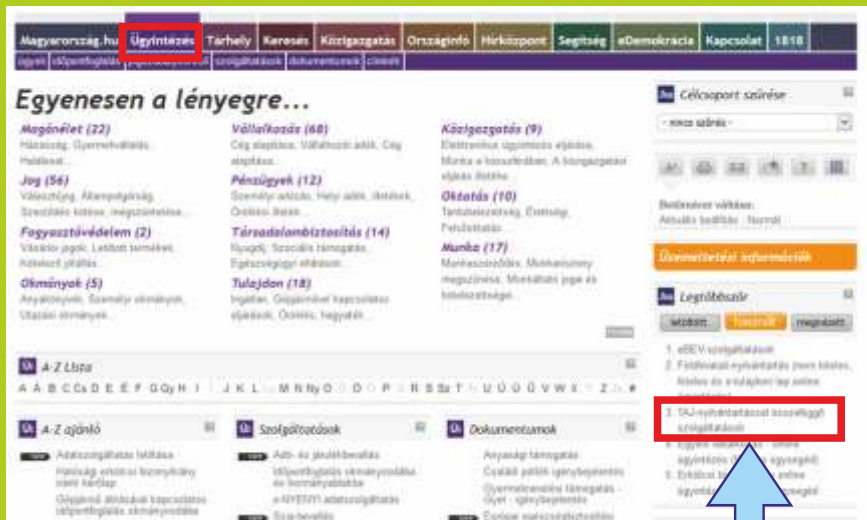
Magyarország.hu | Ügyintézés | Tárhely | Keresés | Közigazgatás | Országinfó | Hírközpont | Segítség | eDemokrácia | Kapcsolat | 1818

ügyek | időpontfoglalás | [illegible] | szolgáltatások | dokumentumok | címek

Egyenesen a lényegre...

Magánélet (22)
Házasság, Gyermekvállalás, Haláleset...

Jog (56)
Választójog, Állampolgárság, Szerződés kötése, megszüntetése...

Fogyasztóvédelem (2)
Vásárlói jogok, Letiltott termékek, Kötelező jótállás...

Okmányok (5)
Anyakönyvek, Személyi okmányok, Utazási okmányok...

Vállalkozás (68)
Cég alapítása, Vállalkozói adók, Cég alapítása...

Pénzügyek (12)
Személyi adózás, Helyi adók, illetékek, Öröklési illeték...

Társadalombiztosítás (14)
Nyugdíj, Szociális támogatás, Egészségügyi ellátások...

Tulajdon (18)
Ingatlan, Gépjárművel kapcsolatos eljárások, Öröklés, hagyaték...

Közigazgatás (9)
Elektronikus ügyintézés eljárása, Munka a közszférában, A közigazgatási eljárás illetéke...

Oktatás (10)
Tankötelezettség, Érettségi, Felsőoktatás...

Munka (17)
Munkaszerződés, Munkaviszony megszűnése, Munkáltató joga és kötelezettségei...

Célcsoport szűrése
- nincs szűrés -

Betűméret váltása:
Aktuális beállítás : Normál

Üzemeltetési információk

Legtöbbször
előzőleg | havonta | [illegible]

1. eSEV szolgáltatások
2. Földhivatali nyilvántartás (nem hiteles, hiteles és e-tulajdoni lap online szolgáltatás)
3. TAJ-nyilvántartással kapcsolatos szolgáltatások
4. Egyéni vállalkozás - online ügyintézés ([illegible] ügyvezető)
5. Erkölcsi bizonyítvány online ügyintézés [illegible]

A-Z Lista
A Á B C Cs D E É F G Gy H I Í J K L Ly M N Ny O Ó Ö Ő P Q R S Sz T Ty U Ú Ü Ű V W X Y Z Zs #

A-Z ajánló
Adatszolgáltatás letiltása
Hatósági erkölcsi bizonyítvány iránti kérelem
Gépjármű átírásával kapcsolatos időpontfoglalás okmányirodába

Szolgáltatások
Adó- és járulékbevallás
Időpontfoglalás okmányirodába és hivatali ügyekhez
e-NYENYI adatszolgáltatás
Szja-bevallás

Dokumentumok
Anyasági támogatás
Családi pótlék igénybejelentés
Gyermekgondozási támogatás - Gyet - igénybejelentés
Európai egészségbiztosítási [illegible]